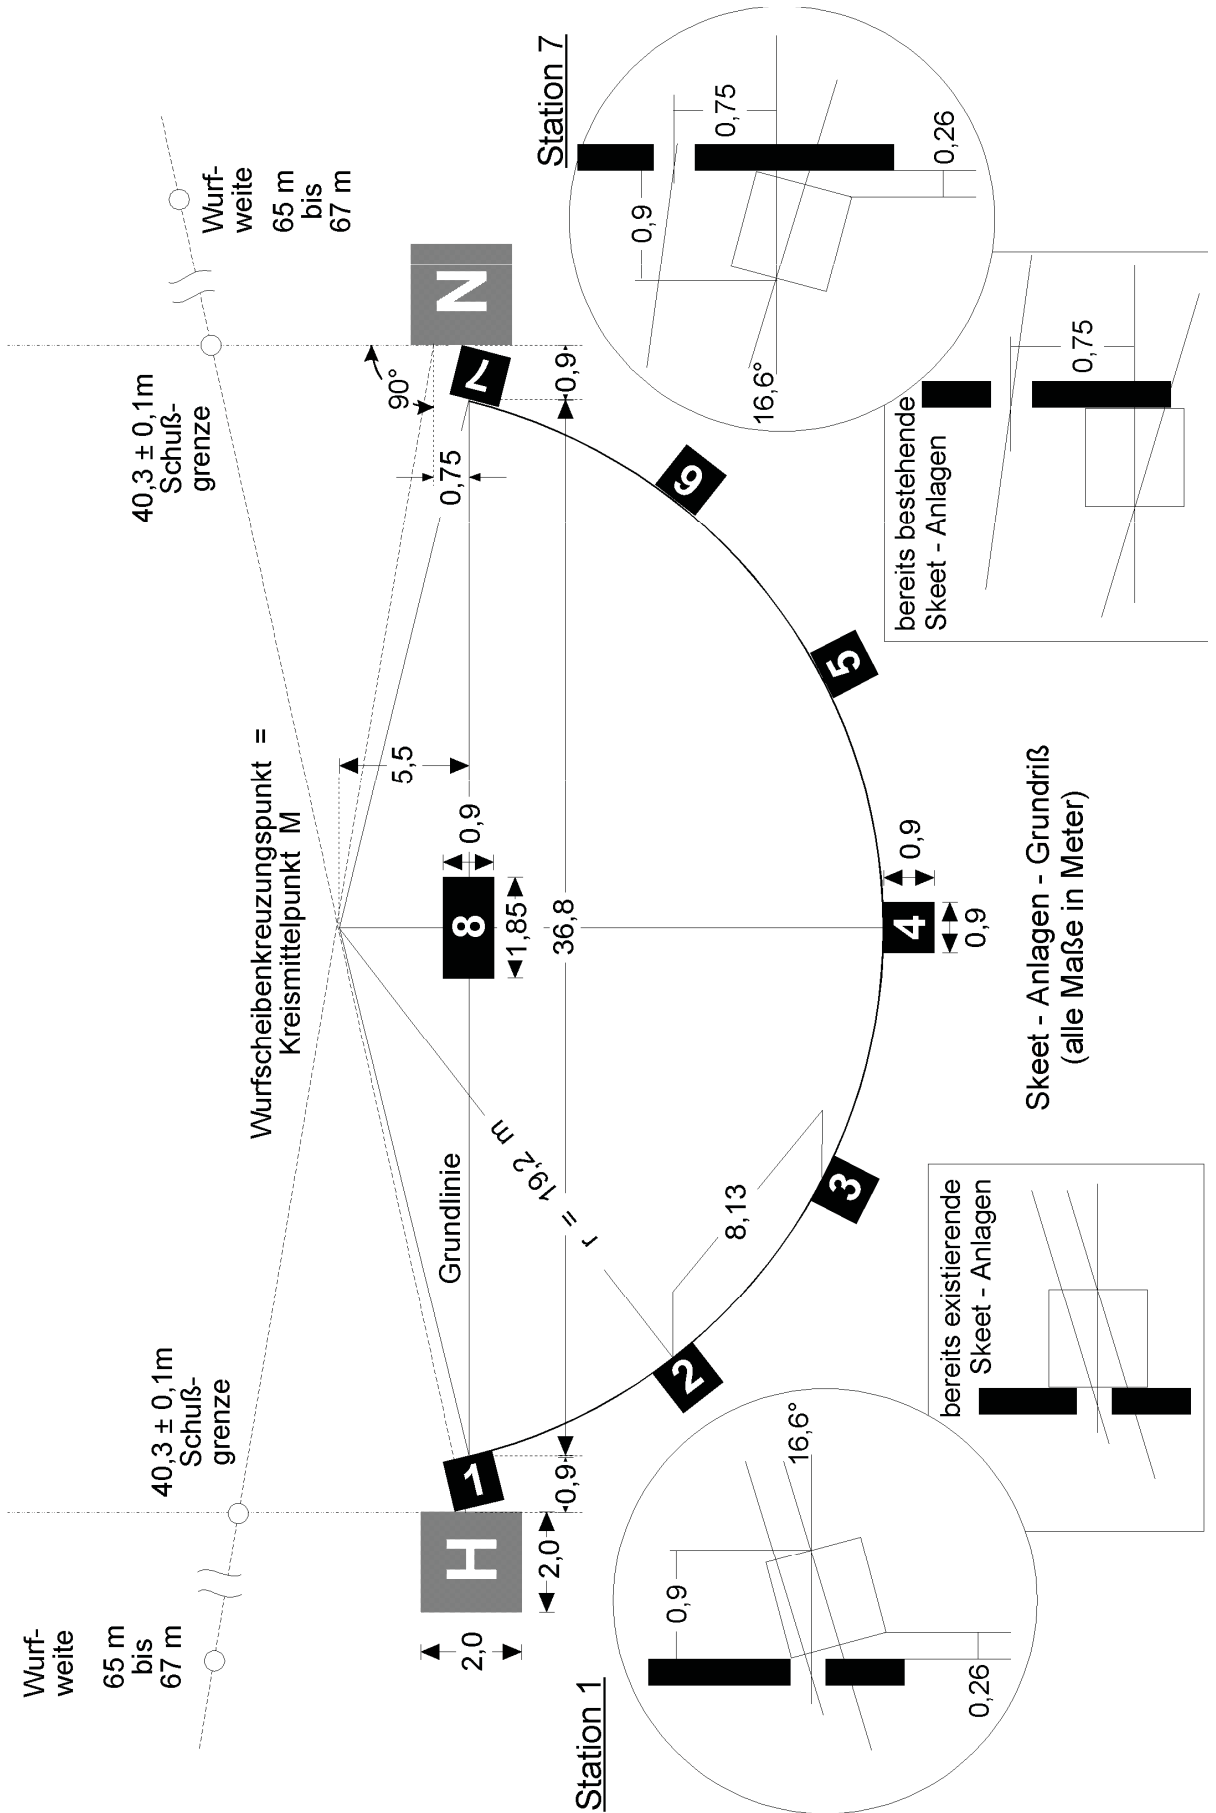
Station 7
0,75
0,26
0,9
16,6°
0,75
bereits bestehende Skeet - Anlagen
Wurf- weite 65 m bis 67 m
N
7
0,9
90°
40,3 ± 0,1m Schuß- grenze
0,75
6
5
5,5
Wurfscheibenkreuzungspunkt = Kreismittelpunkt M
0,9
8
1,85
36,8
4
0,9
0,9
Skeet - Anlagen - Grundriß (alle Maße in Meter)
r = 19,2 m
Grundlinie
8,13
3
2
bereits existierende Skeet - Anlagen
40,3 ± 0,1m Schuß- grenze
1
0,9
16,6°
H
2,0
0,9
2,0
Wurf- weite 65 m bis 67 m
0,26
Station 1